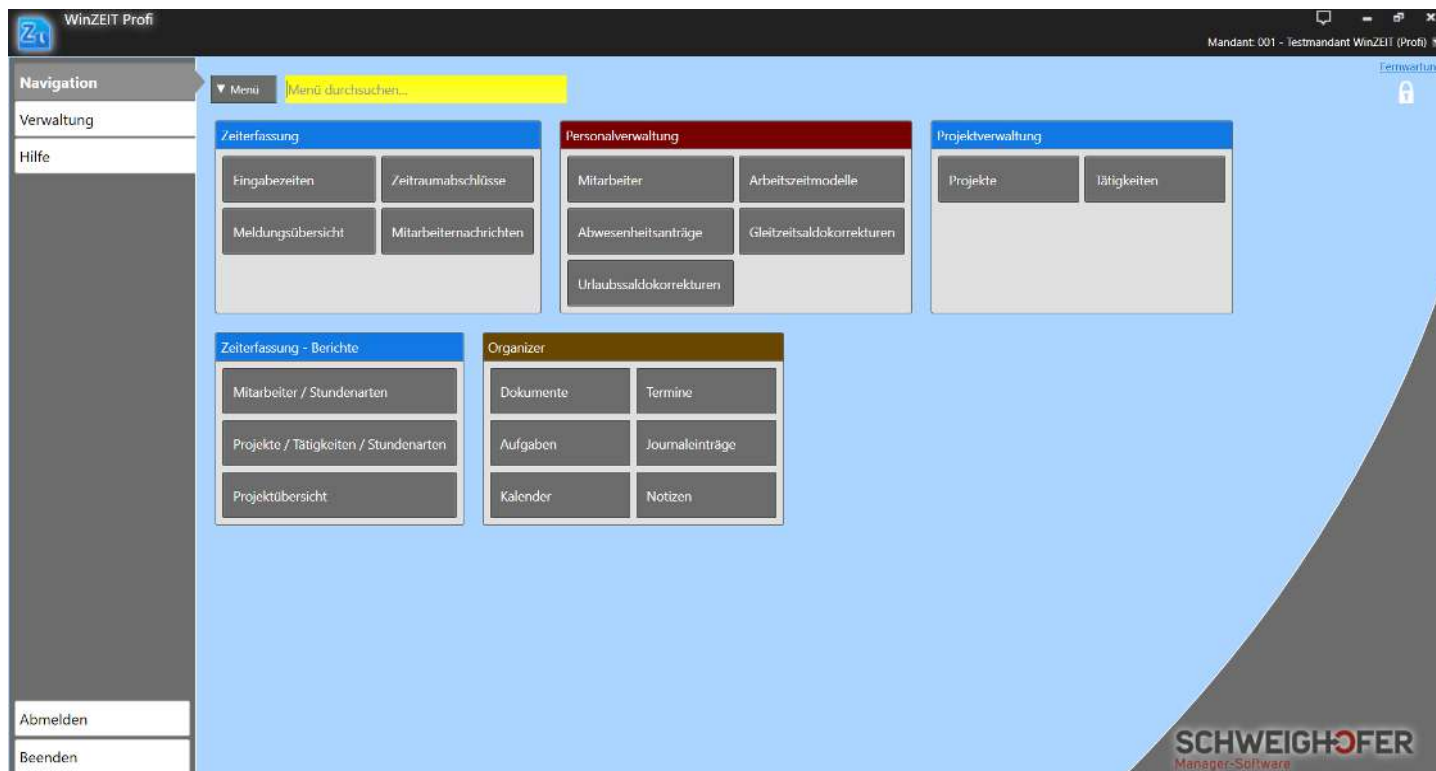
WinZEIT Profi

Mandant: 001 - Testmandant WinZEIT (Profi)

Fernwartung

Navigation
Verwaltung
Hilfe

▼ Menü
Menü durchsuchen...

Zeiterfassung
Eingabezeiten
Zeitraumabschlüsse
Meldungsübersicht
Mitarbeiternachrichten

Personalverwaltung
Mitarbeiter
Arbeitszeitmodelle
Abwesenheitsanträge
Gleitzeitsaldokorrekturen
Urlaubssaldokorrekturen

Projektverwaltung
Projekte
Tätigkeiten

Zeiterfassung - Berichte
Mitarbeiter / Stundenarten
Projekte / Tätigkeiten / Stundenarten
Projektübersicht

Organizer
Dokumente
Termine
Aufgaben
Journaleinträge
Kalender
Notizen

Abmelden
Beenden

SCHWEIGHOFER
Manager-Software